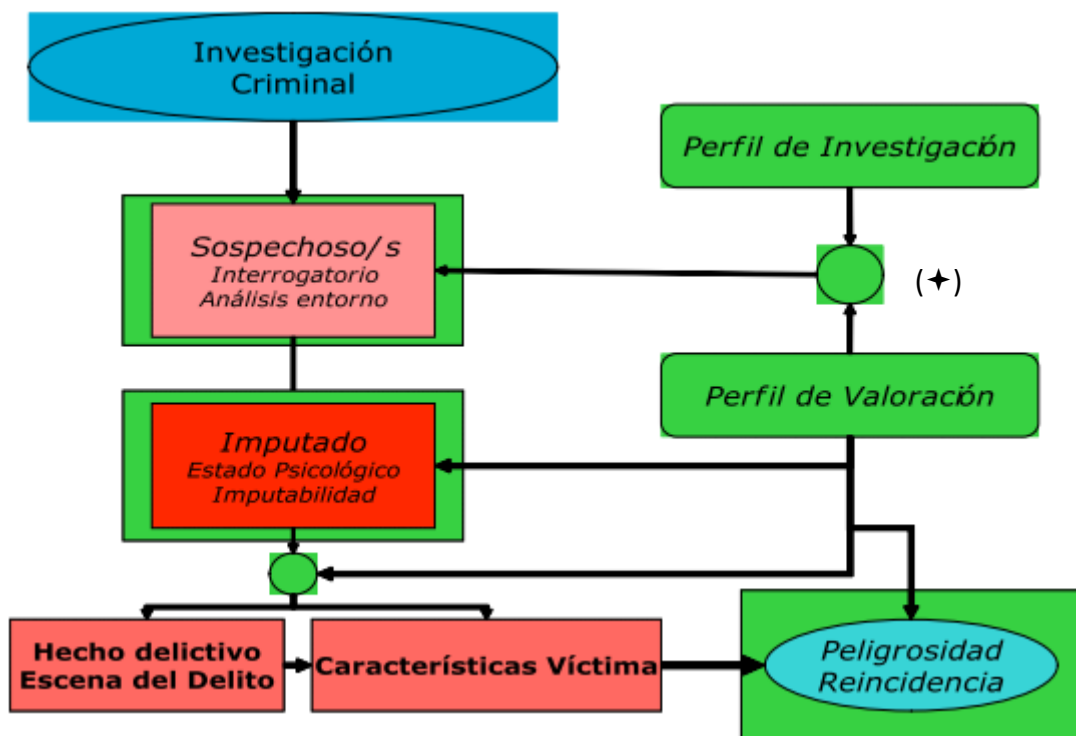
Investigación Criminal

Perfil de Investigación

Sospechoso/s
Interrogatorio
Análisis entorno

(✦)

Perfil de Valoración

Imputado
Estado Psicológico
Imputabilidad

Hecho delictivo
Escena del Delito

Características Víctima

Peligrosidad
Reincidencia